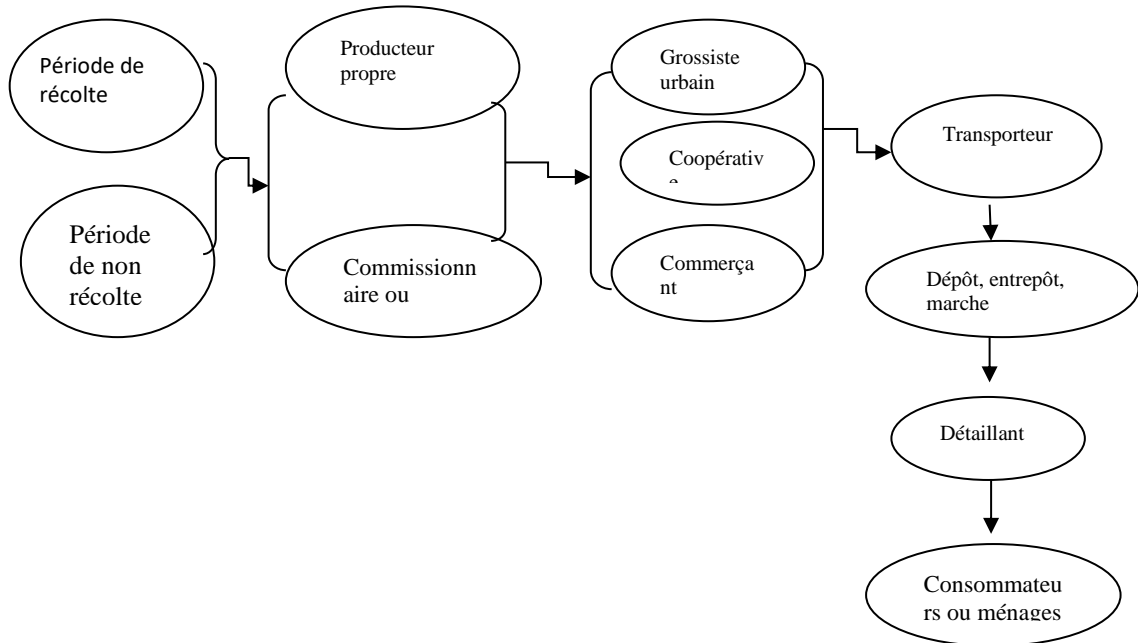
Période de récolte

Période de non récolte

Producteur propre

Commissionn aire ou

Grossiste urbain

Coopérativ e

Commerça nt

Transporteur

Dépôt, entrepôt, marche

Détaillant

Consommateu rs ou ménages